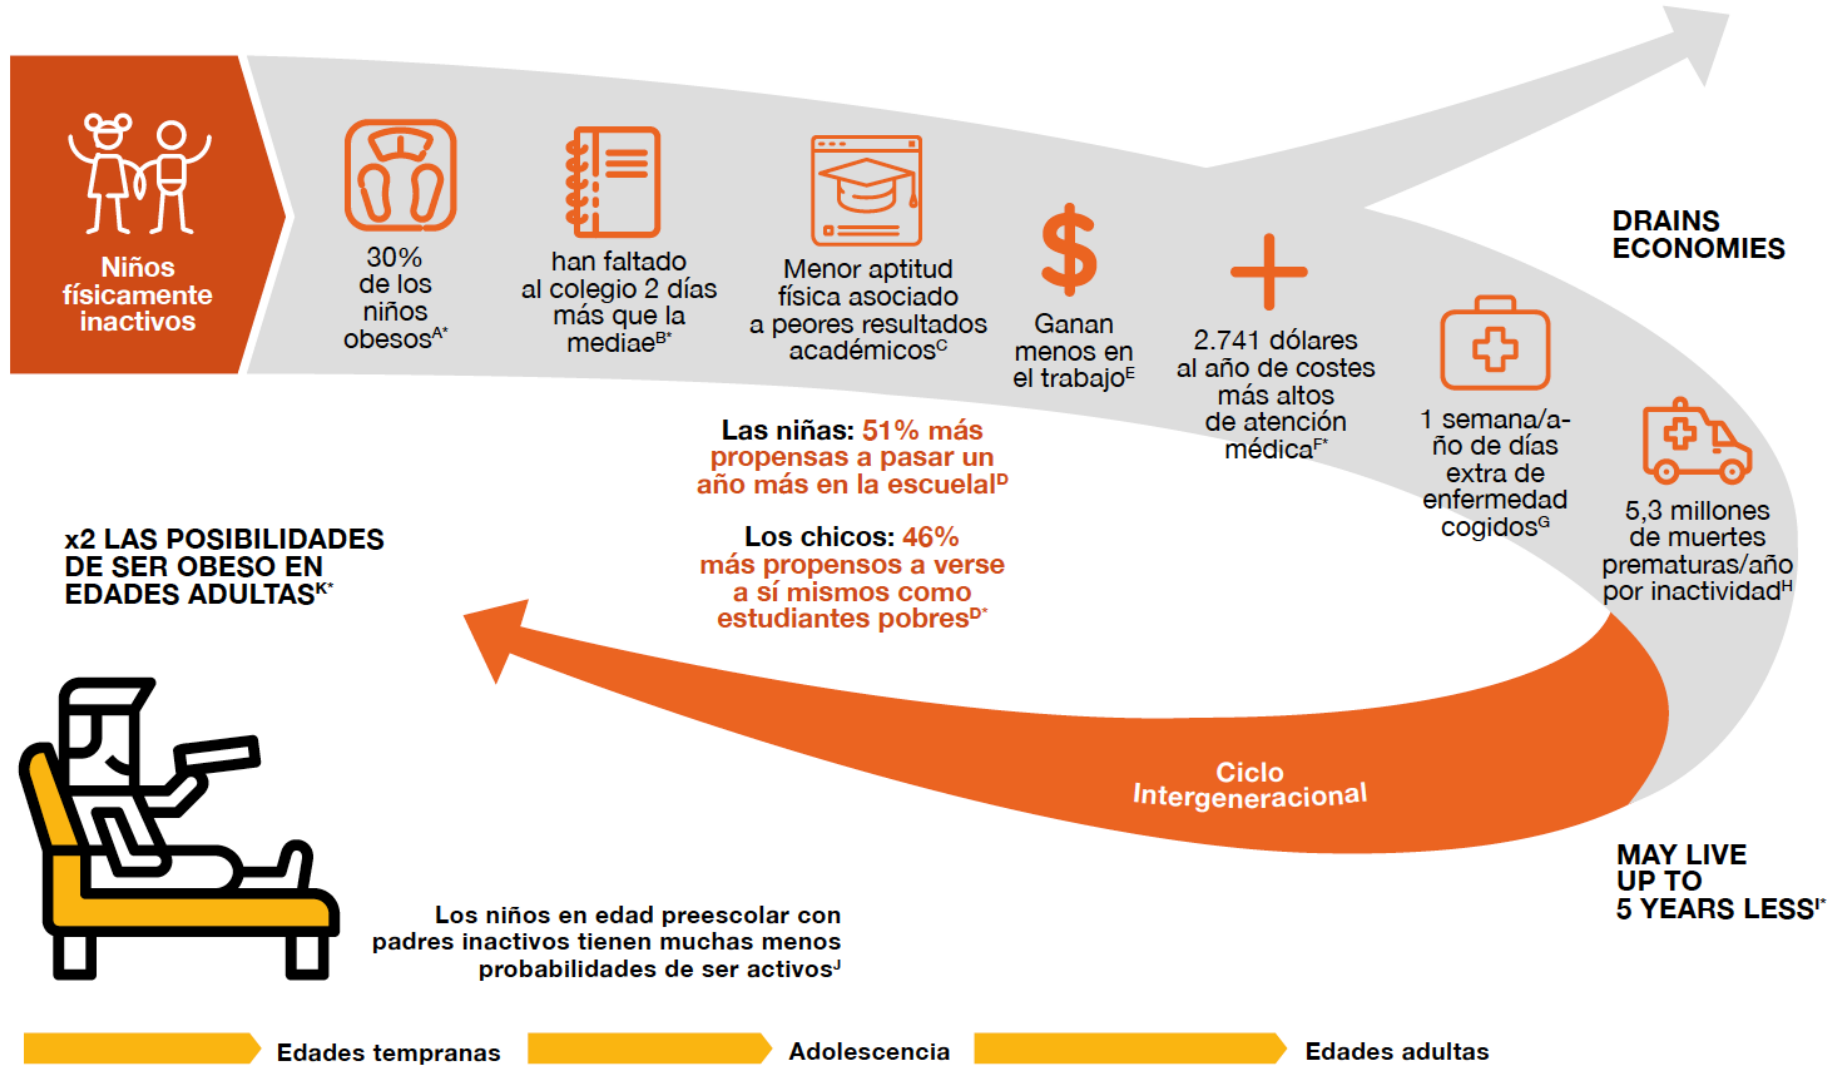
Niños físicamente inactivos

30% de los niños obesos$^{A*}$

han faltado al colegio 2 días más que la mediae$^{B*}$

Menor aptitud física asociado a peores resultados académicos$^{C}$

$

Ganan menos en el trabajo$^{E}$

2.741 dólares al año de costes más altos de atención médica$^{F*}$

1 semana/año de días extra de enfermedad cogidos$^{G}$

5,3 millones de muertes prematuras/año por inactividad$^{H}$

DRAINS ECONOMIES

Las niñas: 51% más propensas a pasar un año más en la escuela!$^{D}$

Los chicos: 46% más propensos a verse a sí mismos como estudiantes pobres$^{D*}$

x2 LAS POSIBILIDADES DE SER OBESO EN EDADES ADULTAS$^{K*}$

Ciclo Intergeneracional

MAY LIVE UP TO 5 YEARS LESS$^{I*}$

Los niños en edad preescolar con padres inactivos tienen muchas menos probabilidades de ser activos$^{J}$

Edades tempranas

Adolescencia

Edades adultas